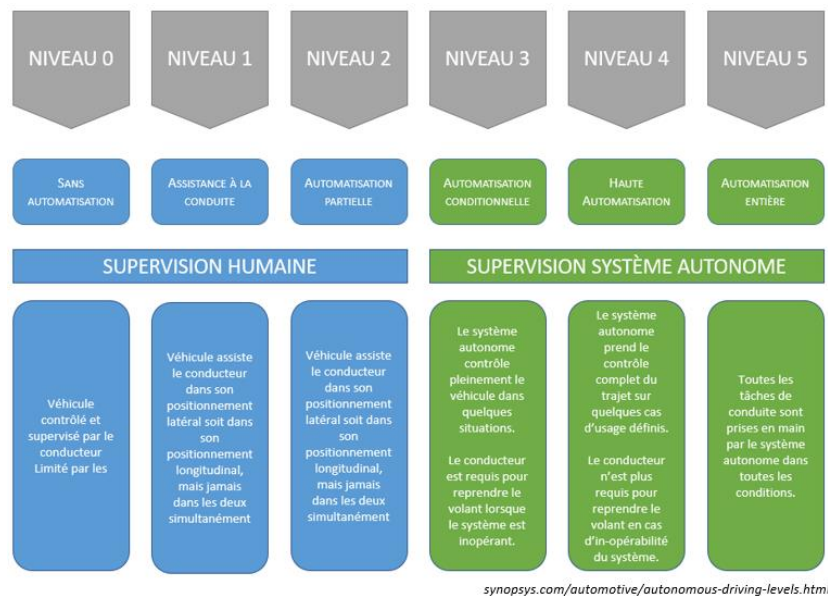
NIVEAU 0

NIVEAU 1

NIVEAU 2

NIVEAU 3

NIVEAU 4

NIVEAU 5

SANS AUTOMATISATION

ASSISTANCE À LA CONDUITE

AUTOMATISATION PARTIELLE

AUTOMATISATION CONDITIONNELLE

HAUTE AUTOMATISATION

AUTOMATISATION ENTIÈRE

SUPERVISION HUMAINE

SUPERVISION SYSTÈME AUTONOME

Véhicule contrôlé et supervisé par le conducteur Limité par les

Véhicule assiste le conducteur dans son positionnement latéral soit dans son positionnement longitudinal, mais jamais dans les deux simultanément

Véhicule assiste le conducteur dans son positionnement latéral soit dans son positionnement longitudinal, mais jamais dans les deux simultanément

Le système autonome contrôle pleinement le véhicule dans quelques situations.

Le conducteur est requis pour reprendre le volant lorsque le système est inopérant.

Le système autonome prend le contrôle complet du trajet sur quelques cas d'usage définis.

Le conducteur n'est plus requis pour reprendre le volant en cas d'in-opérabilité du système.

Toutes les tâches de conduite sont prises en main par le système autonome dans toutes les conditions.

synopsys.com/automotive/autonomous-driving-levels.html